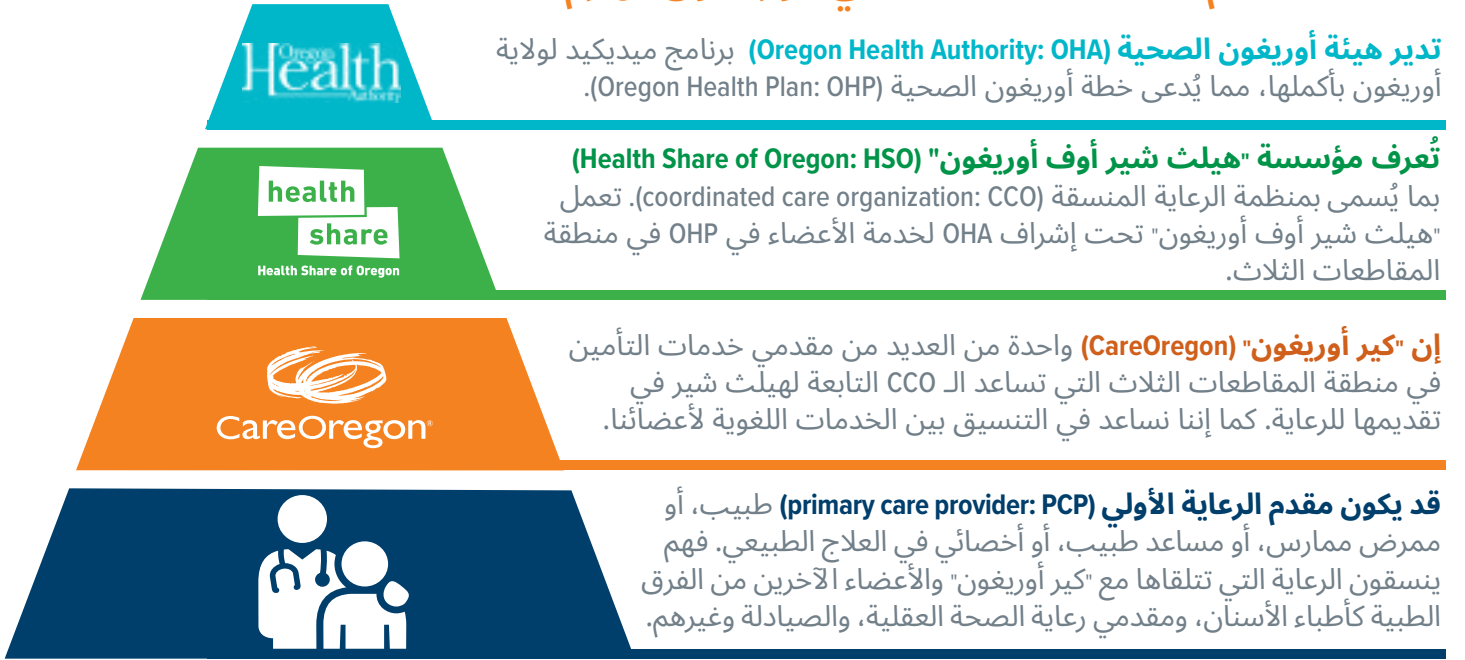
Oregon Health Authority

تدير هيئة أوريغون الصحية (Oregon Health Authority: OHA) برنامج ميديكيد لولاية أوريغون بأكملها، مما يُدعى خطة أوريغون الصحية (Oregon Health Plan: OHP).

health share
Health Share of Oregon

تُعرف مؤسسة "هيلث شير أوف أوريغون" (Health Share of Oregon: HSO) بما يُسمى بمنظمة الرعاية المنسقة (coordinated care organization: CCO). تعمل "هيلث شير أوف أوريغون" تحت إشراف OHA لخدمة الأعضاء في OHP في منطقة المقاطعات الثلاث.

CareOregon

إن "كير أوريغون" (CareOregon) واحدة من العديد من مقدمي خدمات التأمين في منطقة المقاطعات الثلاث التي تساعد الـ CCO التابعة لهيلث شير في تقديمها للرعاية. كما إننا نساعد في التنسيق بين الخدمات اللغوية لأعضائنا.

قد يكون مقدم الرعاية الأولي (primary care provider: PCP) طبيب، أو ممرض ممارس، أو مساعد طبيب، أو أخصائي في العلاج الطبيعي. فهم ينسقون الرعاية التي تتلقاها مع "كير أوريغون" والأعضاء الآخرين من الفرق الطبية كأطباء الأسنان، ومقدمي رعاية الصحة العقلية، والصيادلة وغيرهم.